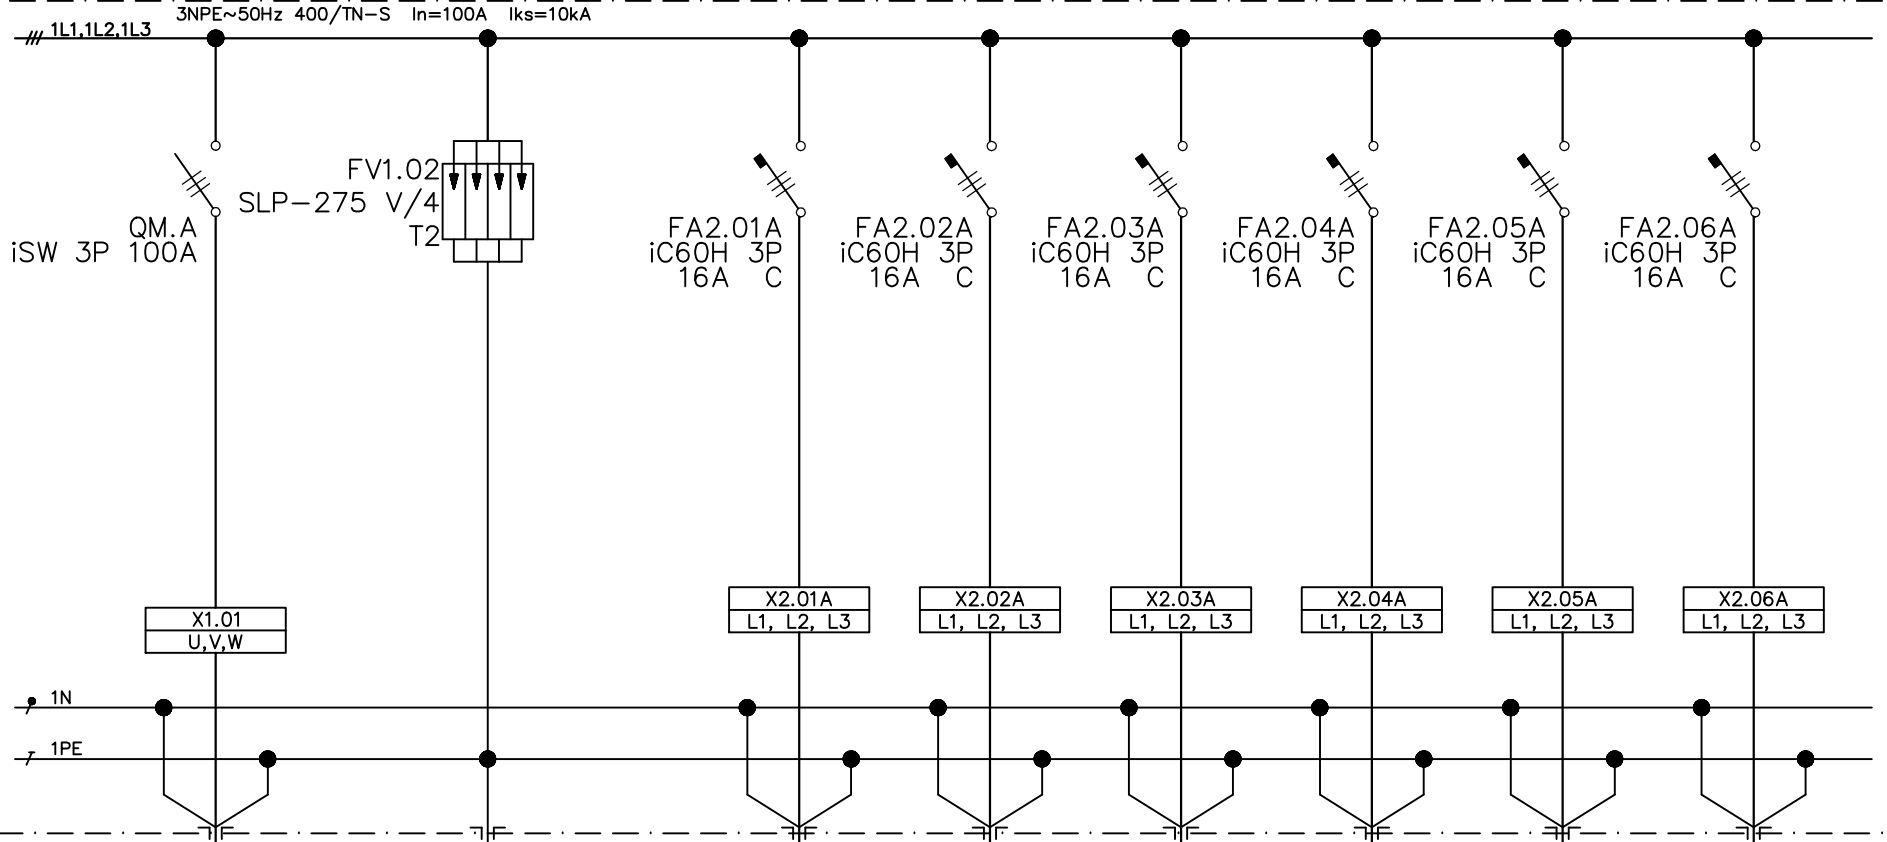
3NPE~50Hz 400/TN-S In=100A Iks=10kA

1L1,1L2,1L3

FV1.02
SLP-275 V/4
T2

QM.A
iSW 3P 100A

FA2.01A
iC60H 3P
16A C

FA2.02A
iC60H 3P
16A C

FA2.03A
iC60H 3P
16A C

FA2.04A
iC60H 3P
16A C

FA2.05A
iC60H 3P
16A C

FA2.06A
iC60H 3P
16A C

X1.01
U,V,W

X2.01A
L1, L2, L3

X2.02A
L1, L2, L3

X2.03A
L1, L2, L3

X2.04A
L1, L2, L3

X2.05A
L1, L2, L3

X2.06A
L1, L2, L3

1N

1PE